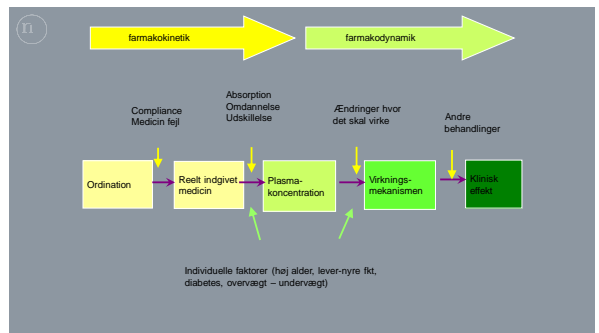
n

farmakokinetik

farmakodynamik

Compliance
Medicin fejl

Absorption
Omdannelse
Udskillelse

Ændringer hvor
det skal virke

Andre
behandlinger

Ordination

Reelt indgivet
medicin

Plasma-
koncentration

Virknings-
mekanismen

Klinisk
effekt

Individuelle faktorer (høj alder, lever-nyre fkt,
diabetes, overvægt – undervægt)